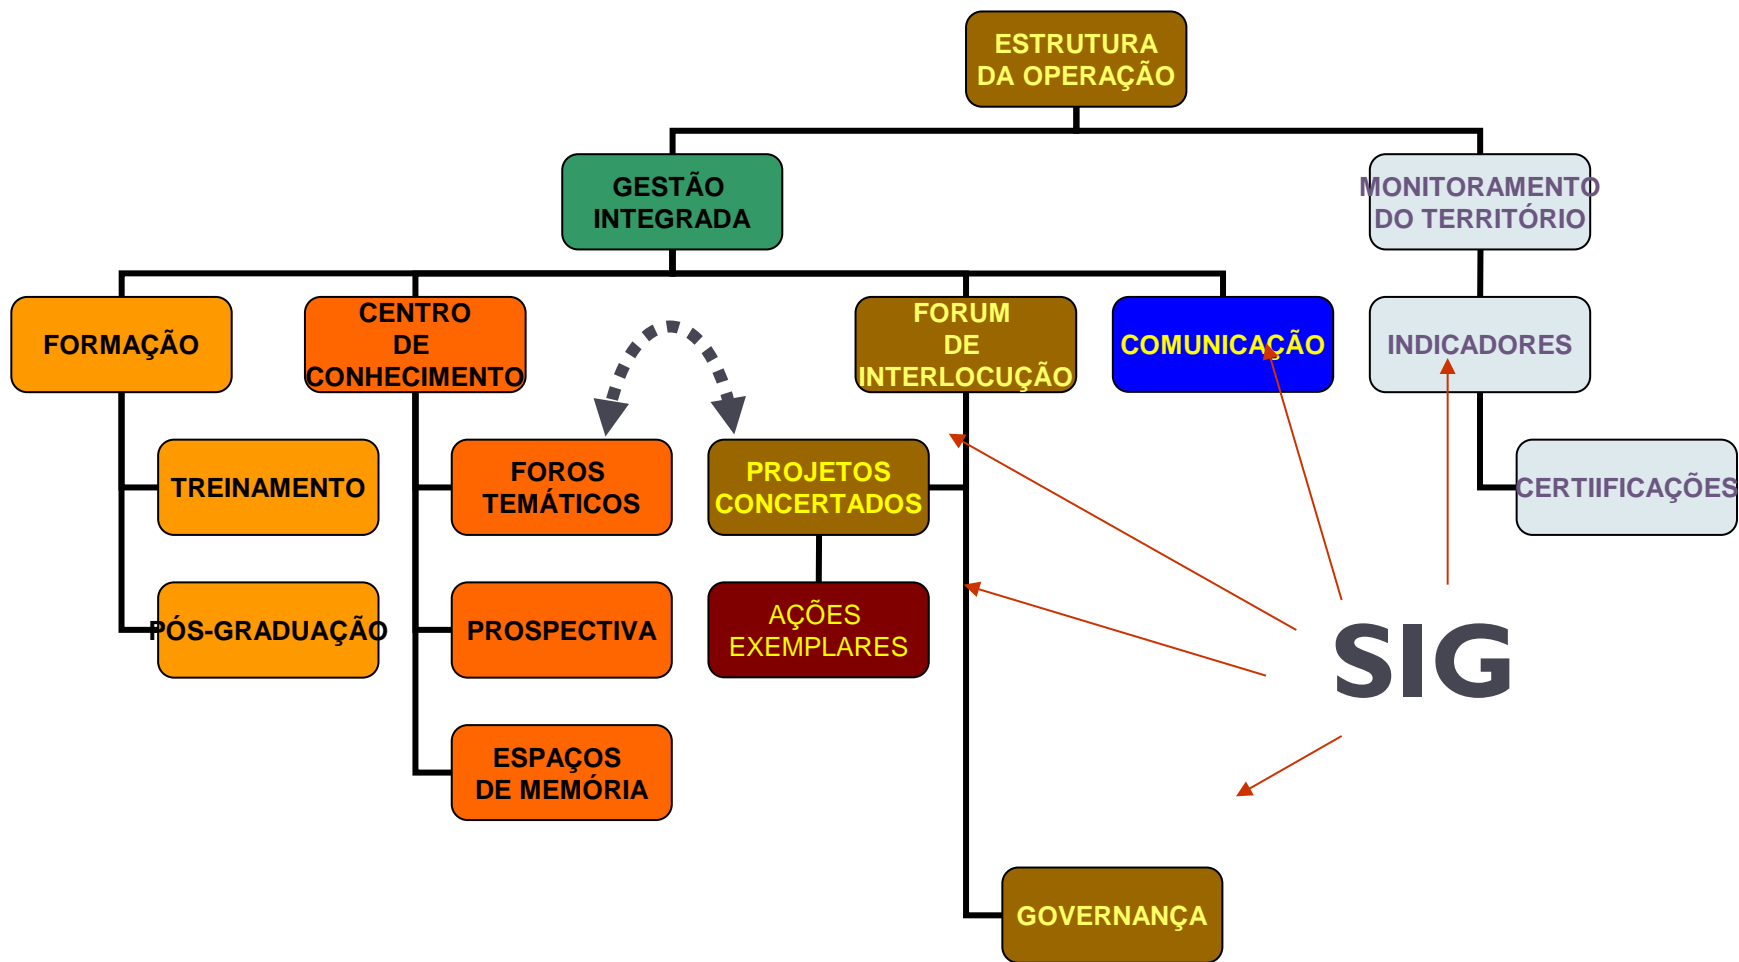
ESTRUTURA DA OPERAÇÃO

GESTÃO INTEGRADA

MONITORAMENTO DO TERRITÓRIO

FORMAÇÃO

CENTRO DE CONHECIMENTO

FORUM DE INTERLOCUÇÃO

COMUNICAÇÃO

INDICADORES

TREINAMENTO

FOROS TEMÁTICOS

PROJETOS CONCERTADOS

CERTIIFICAÇÕES

PÓS-GRADUAÇÃO

PROSPECTIVA

AÇÕES EXEMPLARES

SIG

ESPAÇOS DE MEMÓRIA

GOVERNANÇA